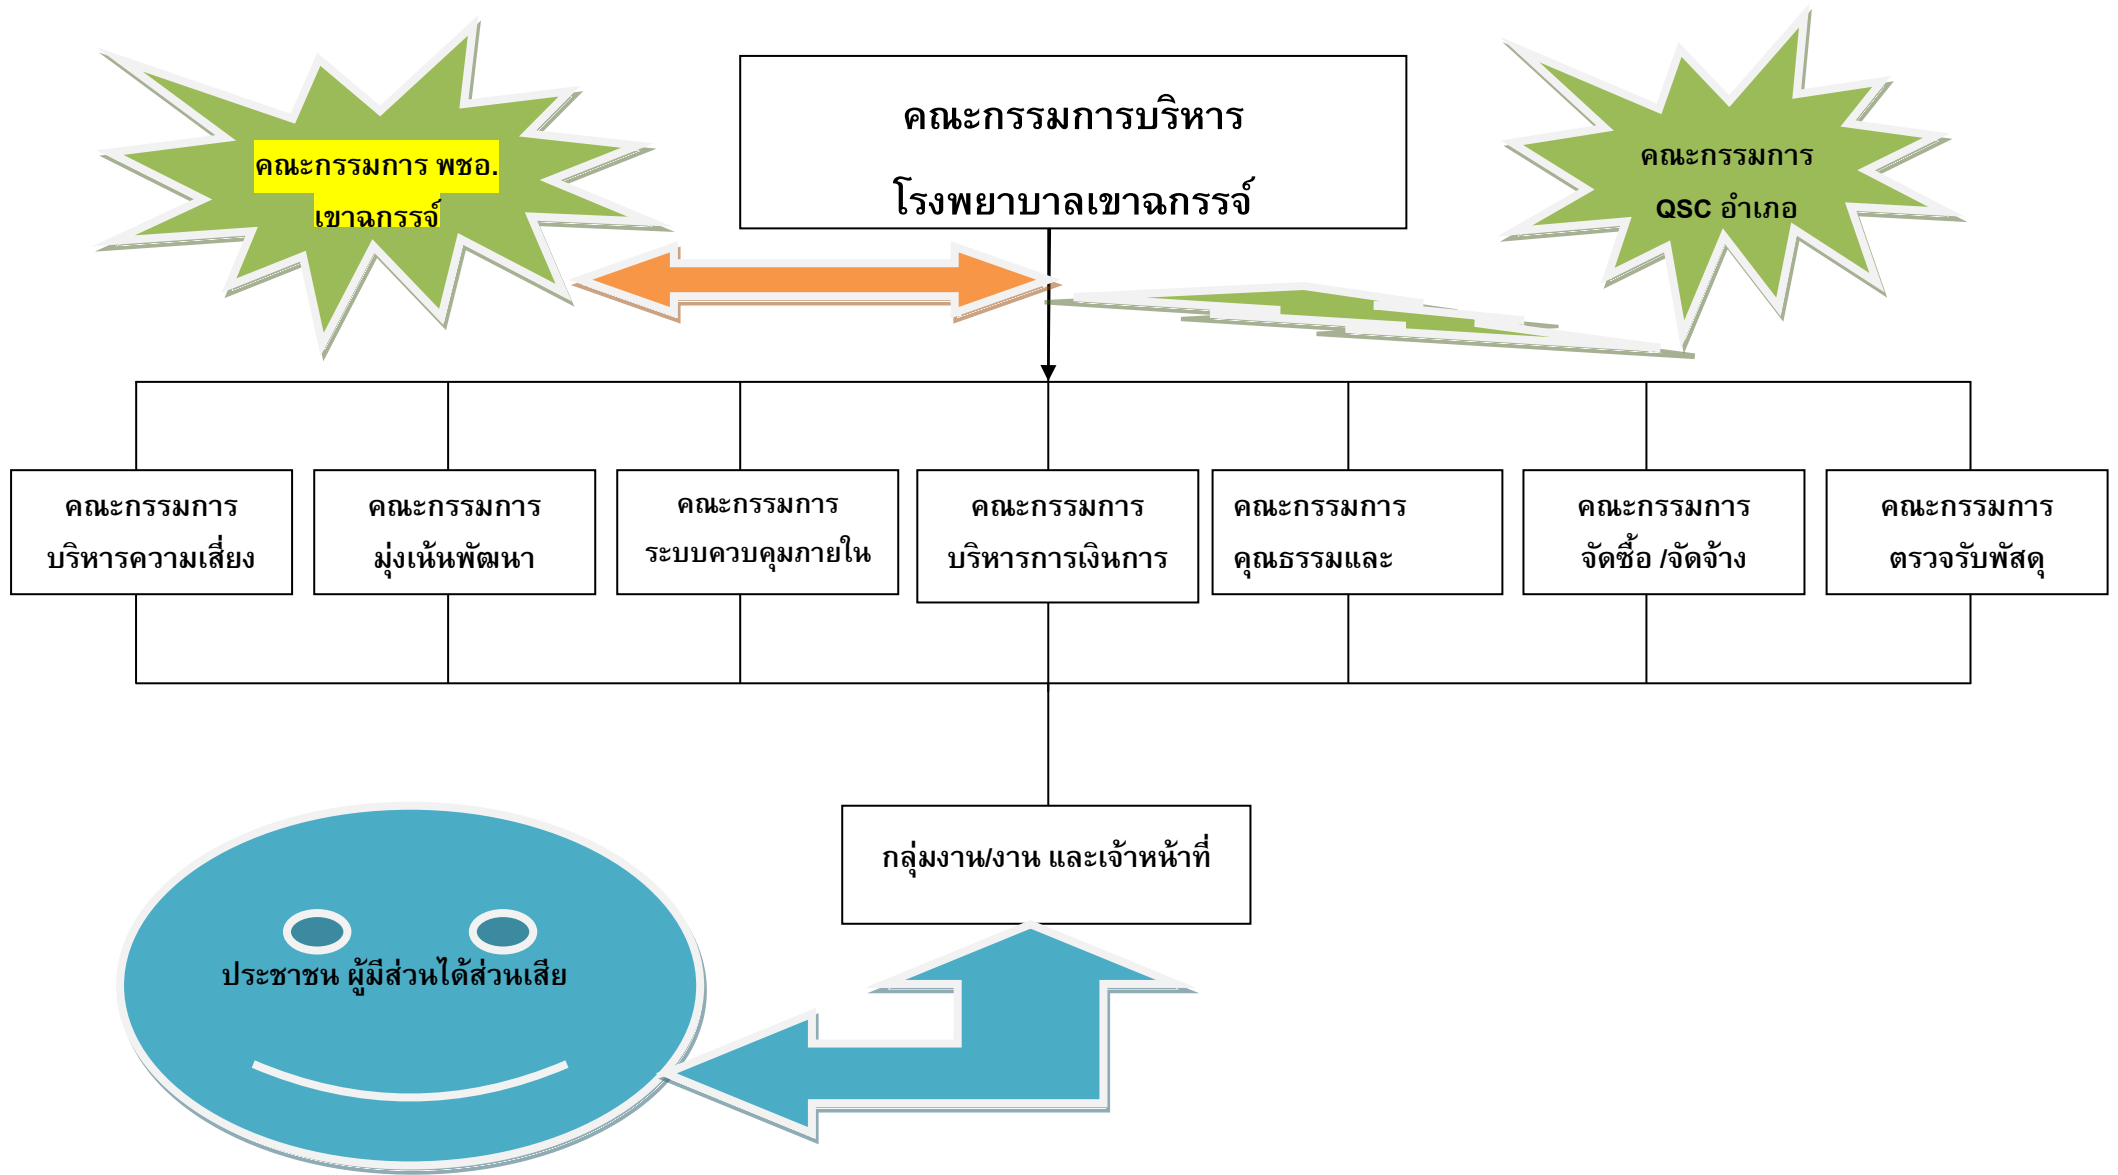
คณะกรรมการ พชอ. เขาฉกรรจ์

คณะกรรมการบริหาร
โรงพยาบาลเขาฉกรรจ์

คณะกรรมการ
QSC อำเภอ

คณะกรรมการ บริหารความเสี่ยง

คณะกรรมการ มุ่งเน้นพัฒนา

คณะกรรมการ ระบบควบคุมภายใน

คณะกรรมการ บริหารการเงินการ

คณะกรรมการ คุณธรรมและ

คณะกรรมการ จัดซื้อ /จัดจ้าง

คณะกรรมการ ตรวจรับพัสดุ

กลุ่มงาน/งาน และเจ้าหน้าที่

ประชาชน ผู้มีส่วนได้ส่วนเสีย